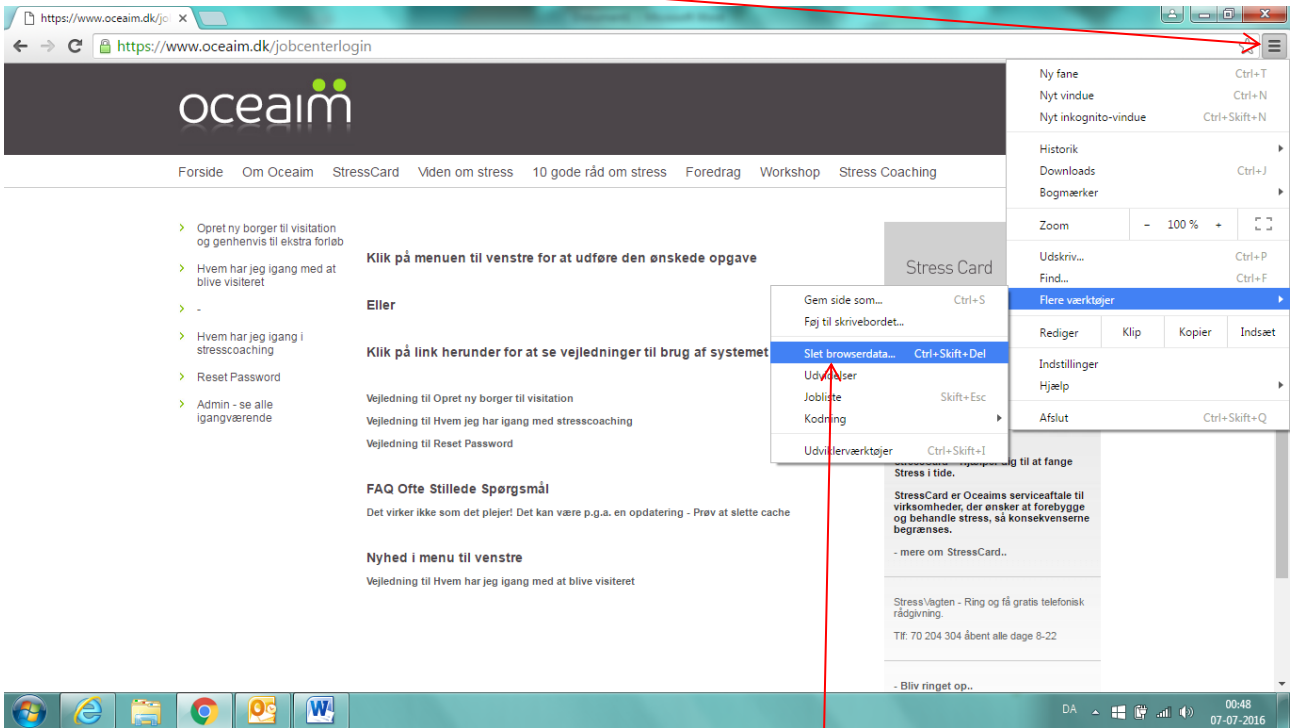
https://www.oceaim.dk/jc ×

https://www.oceaim.dk/jobcenterlogin

oceaim

Forside Om Oceaim StressCard Viden om stress 10 gode råd om stress Foredrag Workshop Stress Coaching

Opret ny borger til visitation og genhenvis til ekstra forløb

Hvem har jeg igang med at blive visiteret

-

Hvem har jeg igang i stresscoaching

Reset Password

Admin - se alle igangværende

Klik på menuen til venstre for at udføre den ønskede opgave

Eller

Klik på link herunder for at se vejledninger til brug af systemet

Vejledning til Opret ny borger til visitation

Vejledning til Hvem jeg har igang med stresscoaching

Vejledning til Reset Password

FAQ Ofte Stillede Spørgsmål

Det virker ikke som det plejer! Det kan være p.g.a. en opdatering - Prøv at slette cache

Nyhed i menu til venstre

Vejledning til Hvem har jeg igang med at blive visiteret

Stress Card

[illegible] hjælper dig til at fange Stress i tide.

StressCard er Oceaims serviceaftale til virksomheder, der ønsker at forebygge og behandle stress, så konsekvenserne begrænses.

- mere om StressCard..

StressVagten - Ring og få gratis telefonisk rådgivning.

Tlf: 70 204 304 åbent alle dage 8-22

- Bliv ringet op..

Gem side som... Ctrl+S
Føj til skrivebordet...
Slet browserdata... Ctrl+Skift+Del
Udvidelser
Jobliste Skift+Esc
Kodning
Udviklerværktøjer Ctrl+Skift+I

Ny fane Ctrl+T
Nyt vindue Ctrl+N
Nyt inkognito-vindue Ctrl+Skift+N
Historik
Downloads Ctrl+J
Bogmærker
Zoom - 100 % +
Udskriv... Ctrl+P
Find... Ctrl+F
Flere værktøjer
Rediger Klip Kopier Indsæt
Indstillinger
Hjælp
Afslut Ctrl+Skift+Q

DA 00:48 07-07-2016